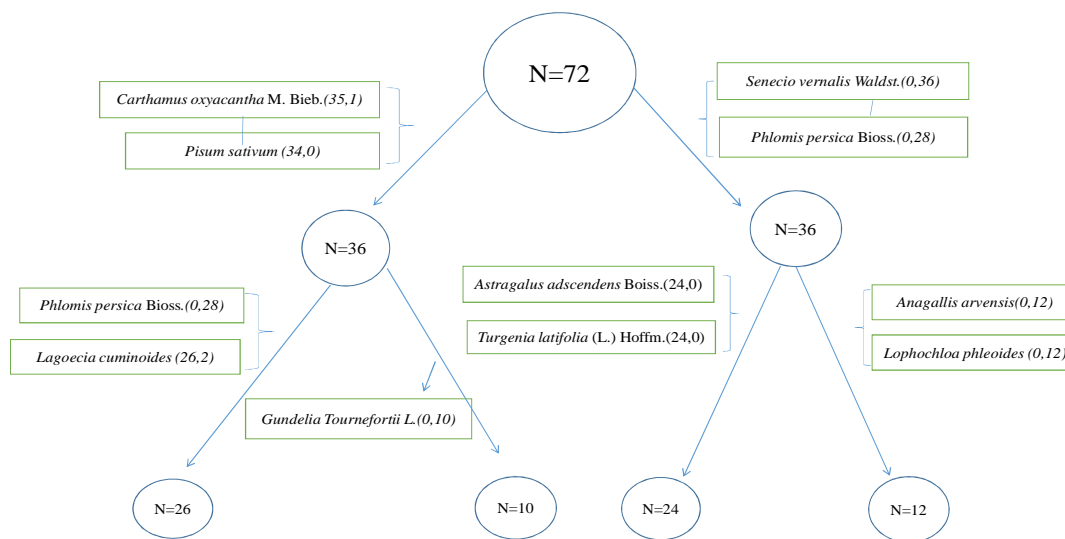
N=72

Carthamus oxyacantha M. Bieb.(35,1)

Pisum sativum (34,0)

Senecio vernalis Waldst.(0,36)

Phlomis persica Bioss.(0,28)

N=36

N=36

Phlomis persica Bioss.(0,28)

Lagoecia cuminoides (26,2)

Astragalus adscendens Boiss.(24,0)

Turgenia latifolia (L.) Hoffm.(24,0)

Anagallis arvensis(0,12)

Lophochloa phleoides (0,12)

Gundelia Tournefortii L.(0,10)

N=26

N=10

N=24

N=12